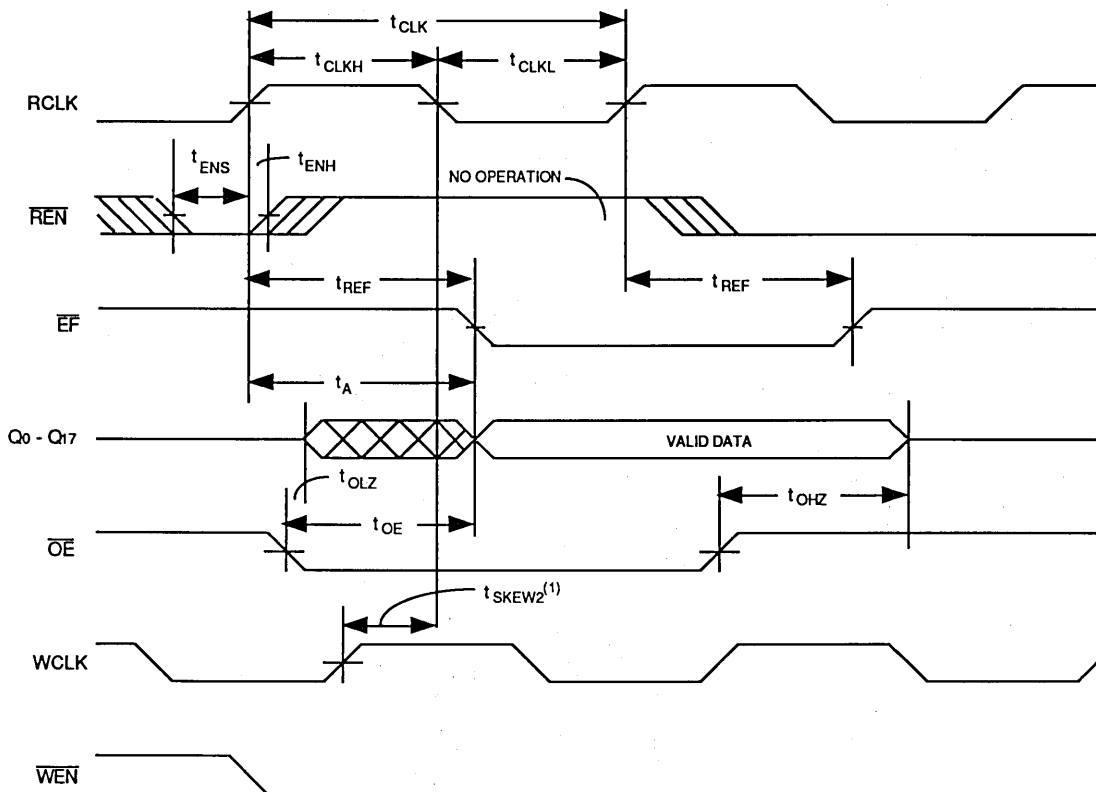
$t_{CLK}$

$t_{CLKH}$

$t_{CLKL}$

RCLK

$t_{ENS}$

$t_{ENH}$

NO OPERATION

$\overline{REN}$

$t_{REF}$

$t_{REF}$

$\overline{EF}$

$t_A$

$Q_0 - Q_{17}$

VALID DATA

$t_{OLZ}$

$t_{OHZ}$

$t_{OE}$

$\overline{OE}$

$t_{SKEW2}^{(1)}$

WCLK

$\overline{WEN}$